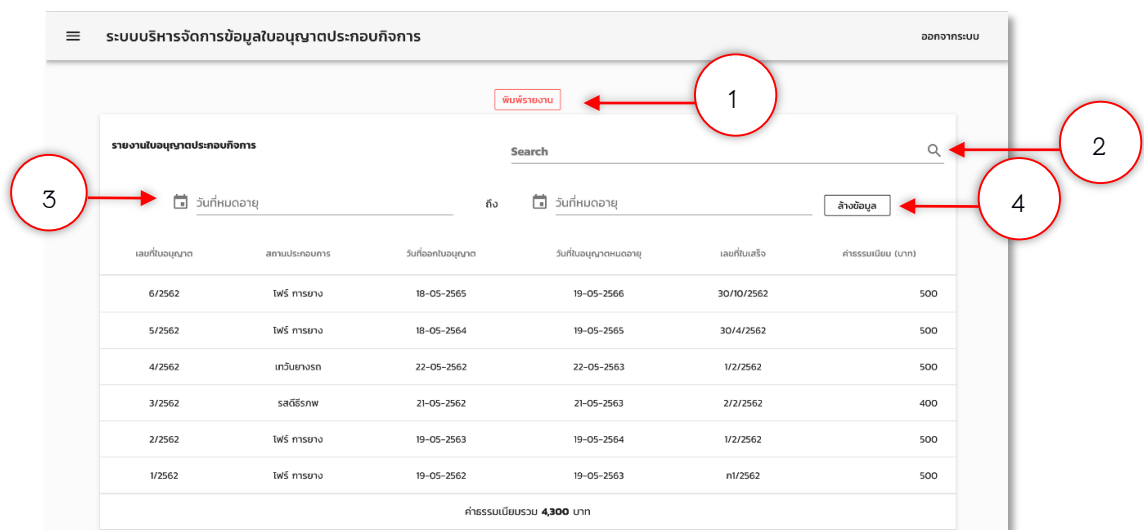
ระบบบริหารจัดการข้อมูลใบอนุญาตประกอบกิจการ

ออกจากระบบ

พิมพ์รายงาน

1

รายงานใบอนุญาตประกอบกิจการ

Search

2

3

วันที่หมดอายุ

ถึง

วันที่หมดอายุ

ล้างข้อมูล

4

| เลขที่ใบอนุญาต | สถานประกอบการ | วันที่ออกใบอนุญาต | วันที่ใบอนุญาตหมดอายุ | เลขที่ใบเสร็จ | ค่าธรรมเนียม (บาท) |
|---|---|---|---|---|---|
| 6/2562 | โฟร์ การยาง | 18-05-2565 | 19-05-2566 | 30/10/2562 | 500 |
| 5/2562 | โฟร์ การยาง | 18-05-2564 | 19-05-2565 | 30/4/2562 | 500 |
| 4/2562 | เกวินยางรถ | 22-05-2562 | 22-05-2563 | 1/2/2562 | 500 |
| 3/2562 | รสดีธีรภพ | 21-05-2562 | 21-05-2563 | 2/2/2562 | 400 |
| 2/2562 | โฟร์ การยาง | 19-05-2563 | 19-05-2564 | 1/2/2562 | 500 |
| 1/2562 | โฟร์ การยาง | 19-05-2562 | 19-05-2563 | ก1/2562 | 500 |

ค่าธรรมเนียมรวม 4,300 บาท